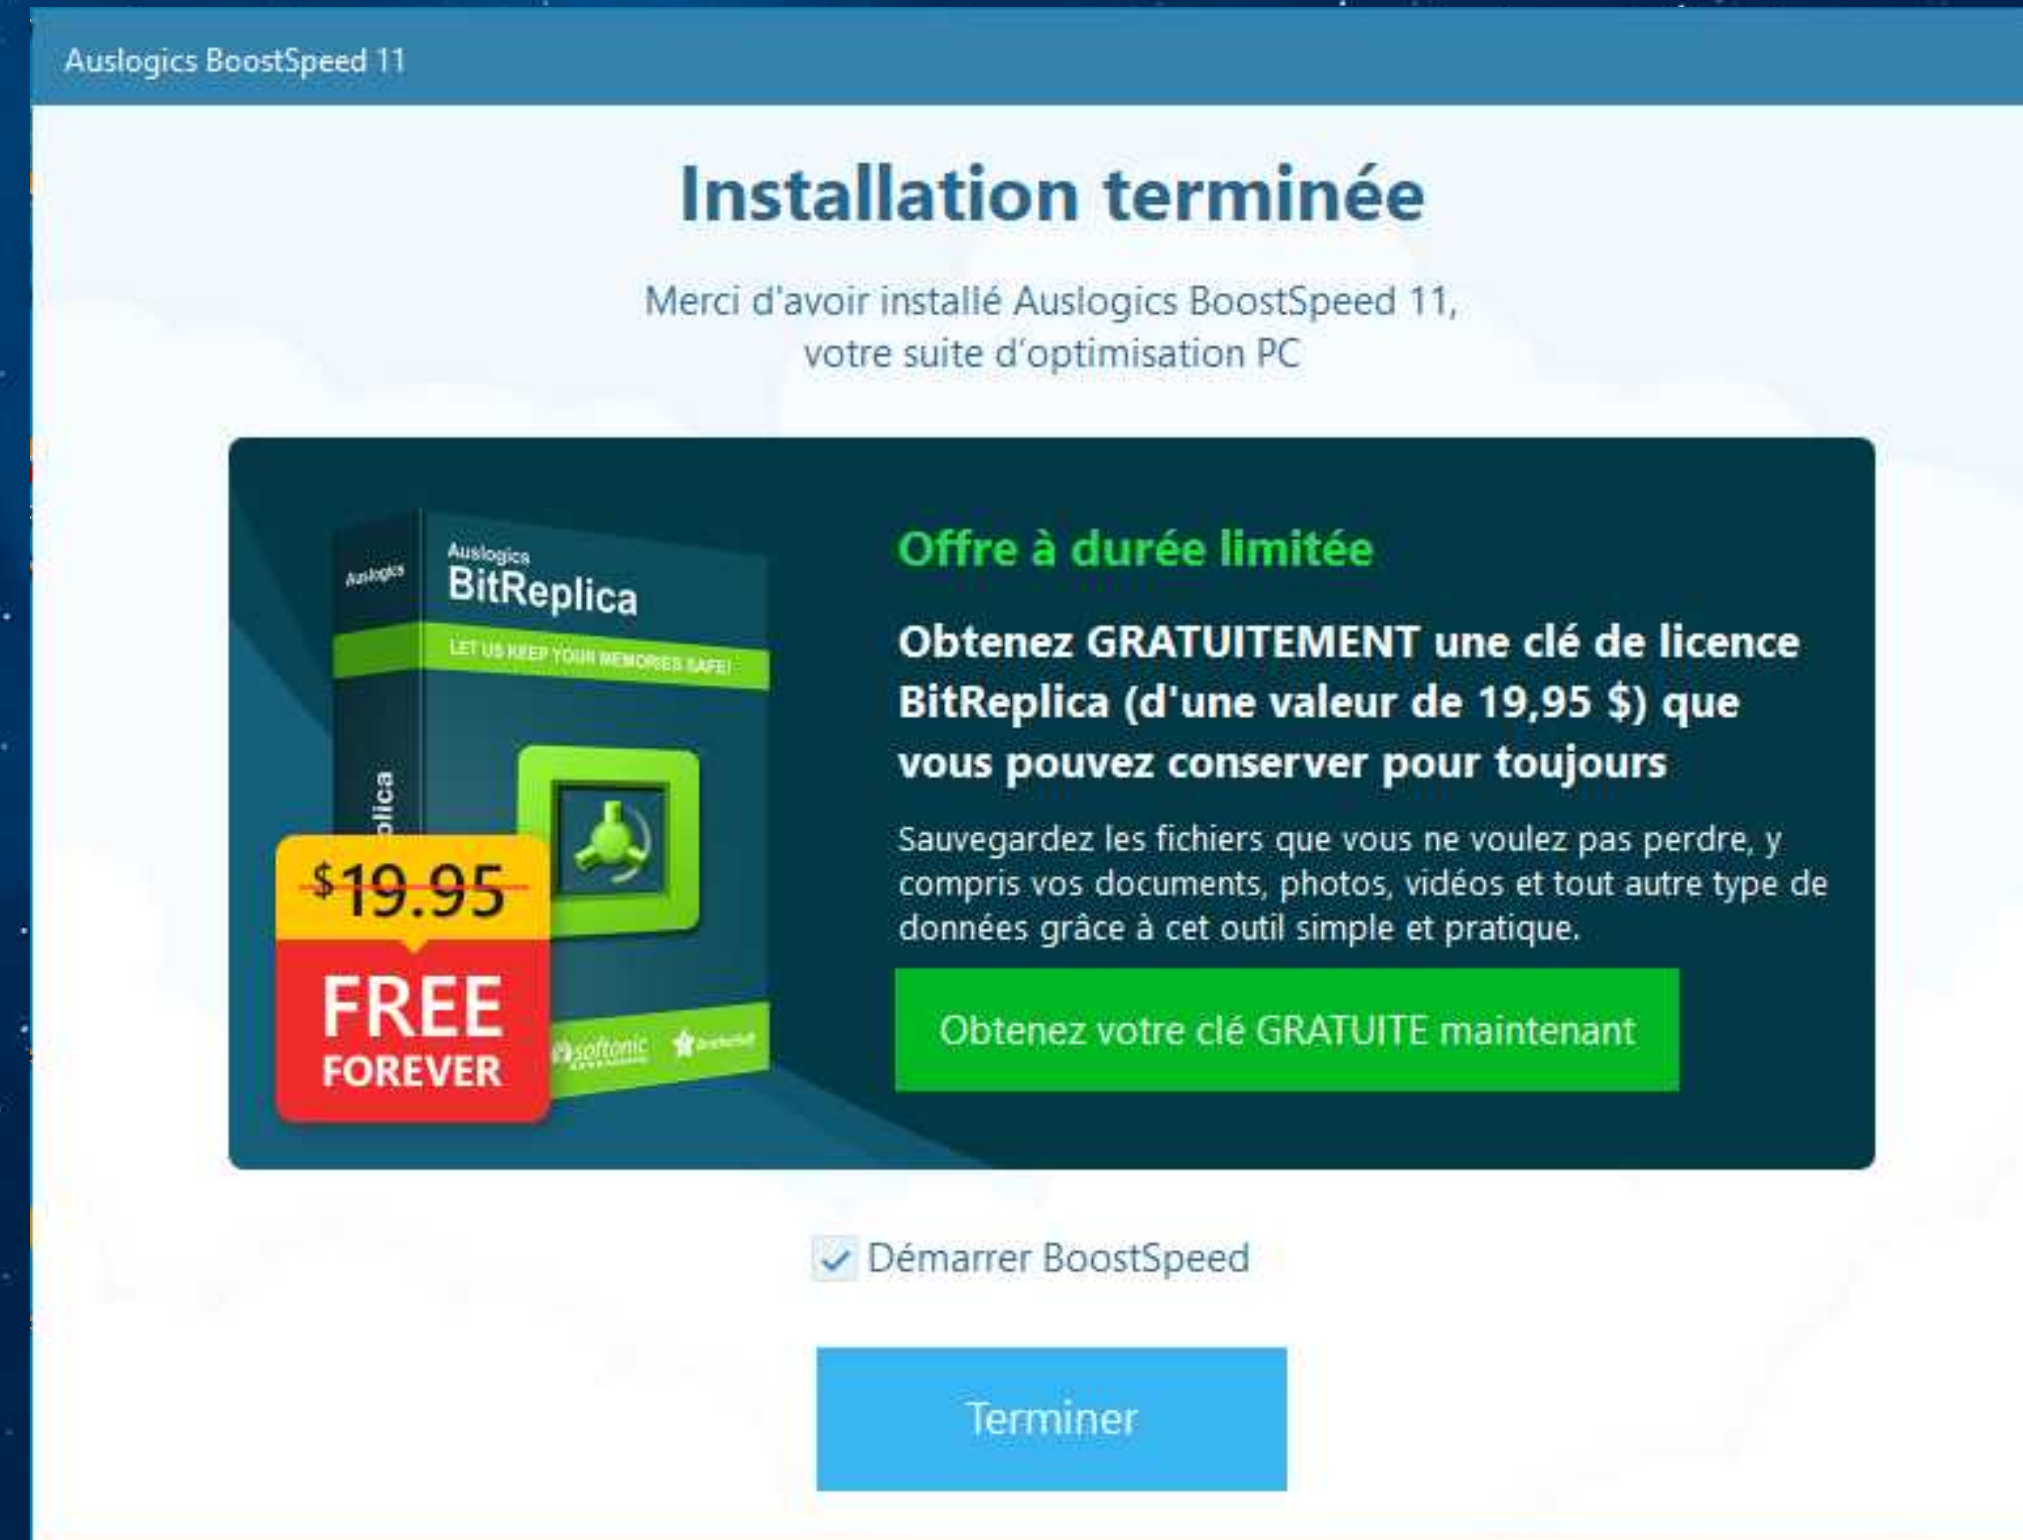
Auslogics BoostSpeed 11

Installation terminée

Merci d'avoir installé Auslogics BoostSpeed 11, votre suite d'optimisation PC

Auslogics
Auslogics
BitReplica
LET US KEEP YOUR MEMORIES SAFE!
plica
$19.95
FREE
FOREVER
softonic
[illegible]

Offre à durée limitée

Obtenez GRATUITEMENT une clé de licence BitReplica (d'une valeur de 19,95 $) que vous pouvez conserver pour toujours

Sauvegardez les fichiers que vous ne voulez pas perdre, y compris vos documents, photos, vidéos et tout autre type de données grâce à cet outil simple et pratique.

Obtenez votre clé GRATUITE maintenant

Démarrer BoostSpeed

Terminer